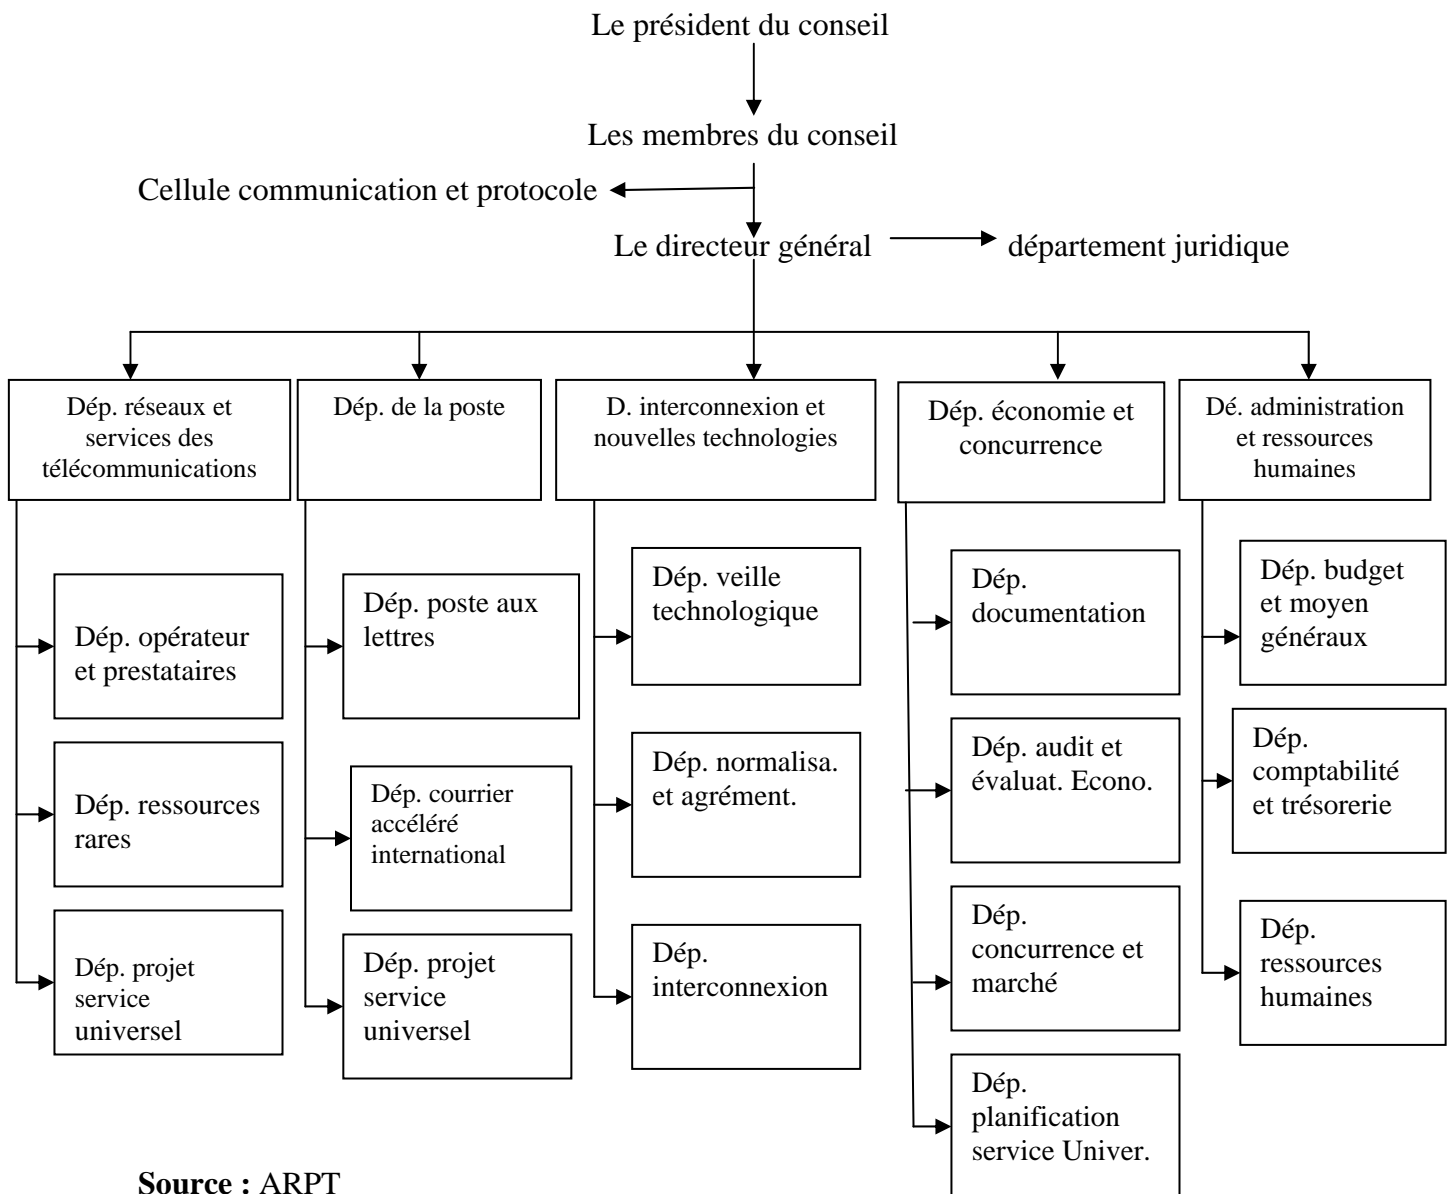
Le président du conseil

Les membres du conseil

Cellule communication et protocole

Le directeur général

département juridique

Dép. réseaux et services des télécommunications

Dép. de la poste

D. interconnexion et nouvelles technologies

Dép. économie et concurrence

Dé. administration et ressources humaines

Dép. opérateur et prestataires

Dép. ressources rares

Dép. projet service universel

Dép. poste aux lettres

Dép. courrier accéléré international

Dép. projet service universel

Dép. veille technologique

Dép. normalisa. et agrément.

Dép. interconnexion

Dép. documentation

Dép. audit et évaluat. Econo.

Dép. concurrence et marché

Dép. planification service Univer.

Dép. budget et moyen généraux

Dép. comptabilité et trésorerie

Dép. ressources humaines

**Source :** ARPT